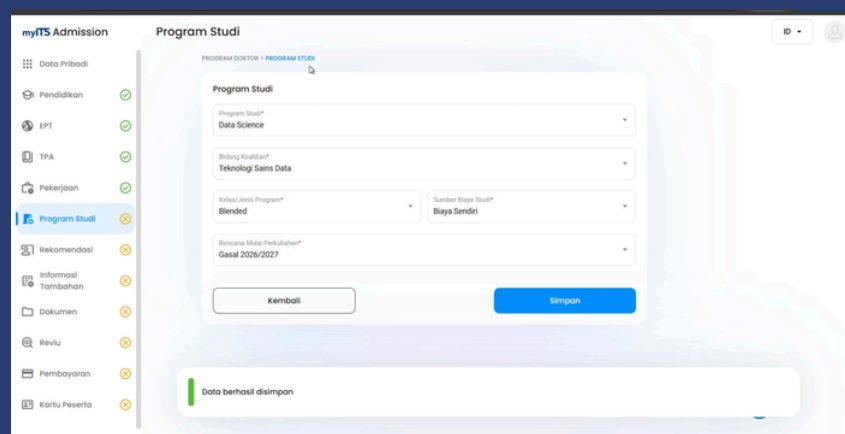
myITS Admission

Data Pribadi
Pendidikan
EPT
TPA
Pekerjaan
Program Studi
Rekomendasi
Informasi Tambahan
Dokumen
Reviu
Pembayaran
Kartu Peserta

Program Studi

ID

PROGRAM DOKTOR > PROGRAM STUDI

Program Studi

Program Studi*
Data Science

Bidang Keahlian*
Teknologi Sains Data

Kelas/Jenis Program*
Blended

Sumber Biaya Studi*
Biaya Sendiri

Rencana Mulai Perkuliahan*
Gasal 2026/2027

Kembali

Simpan

Data berhasil disimpan